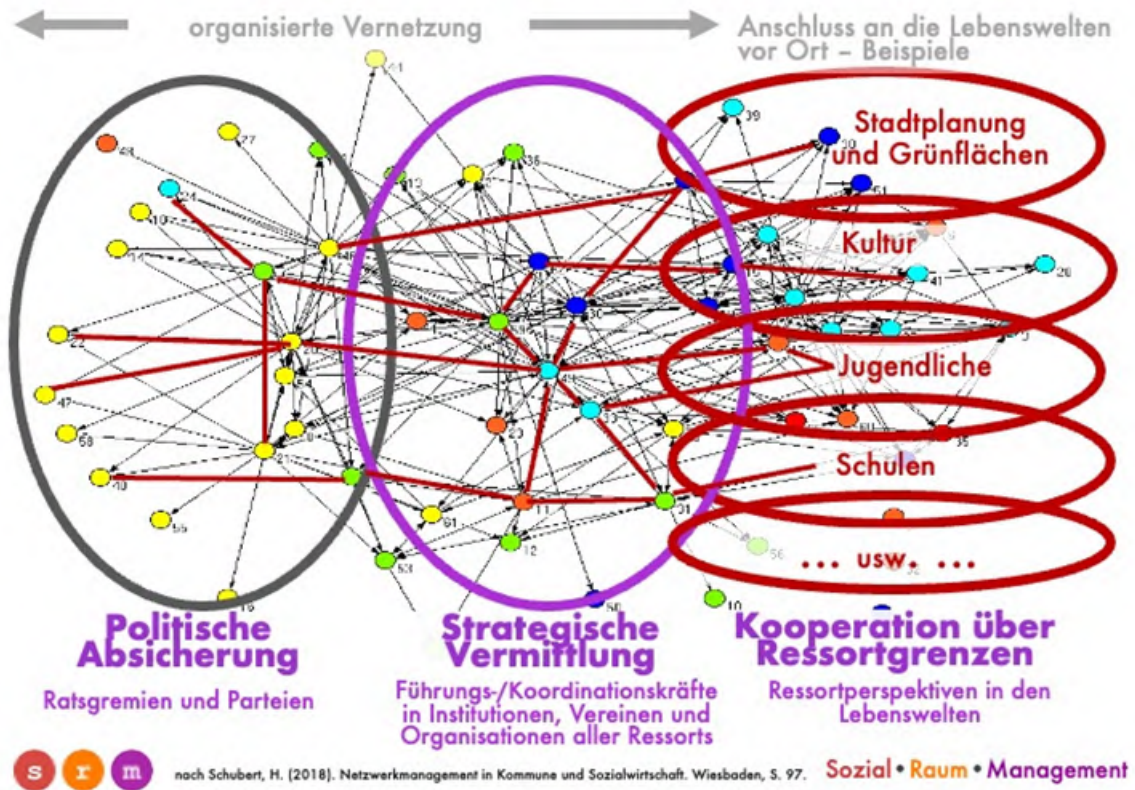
organisierte Vernetzung

Anschluss an die Lebenswelten vor Ort – Beispiele

Stadtplanung und Grünflächen

Kultur

Jugendliche

Schulen

... usw. ...

Politische Absicherung

Ratsgremien und Parteien

Strategische Vermittlung

Führungs-/Koordinationskräfte in Institutionen, Vereinen und Organisationen aller Ressorts

Kooperation über Ressortgrenzen

Ressortperspektiven in den Lebenswelten

s r m

nach Schubert, H. (2018). Netzwerkmanagement in Kommune und Sozialwirtschaft. Wiesbaden, S. 97.

Sozial • Raum • Management